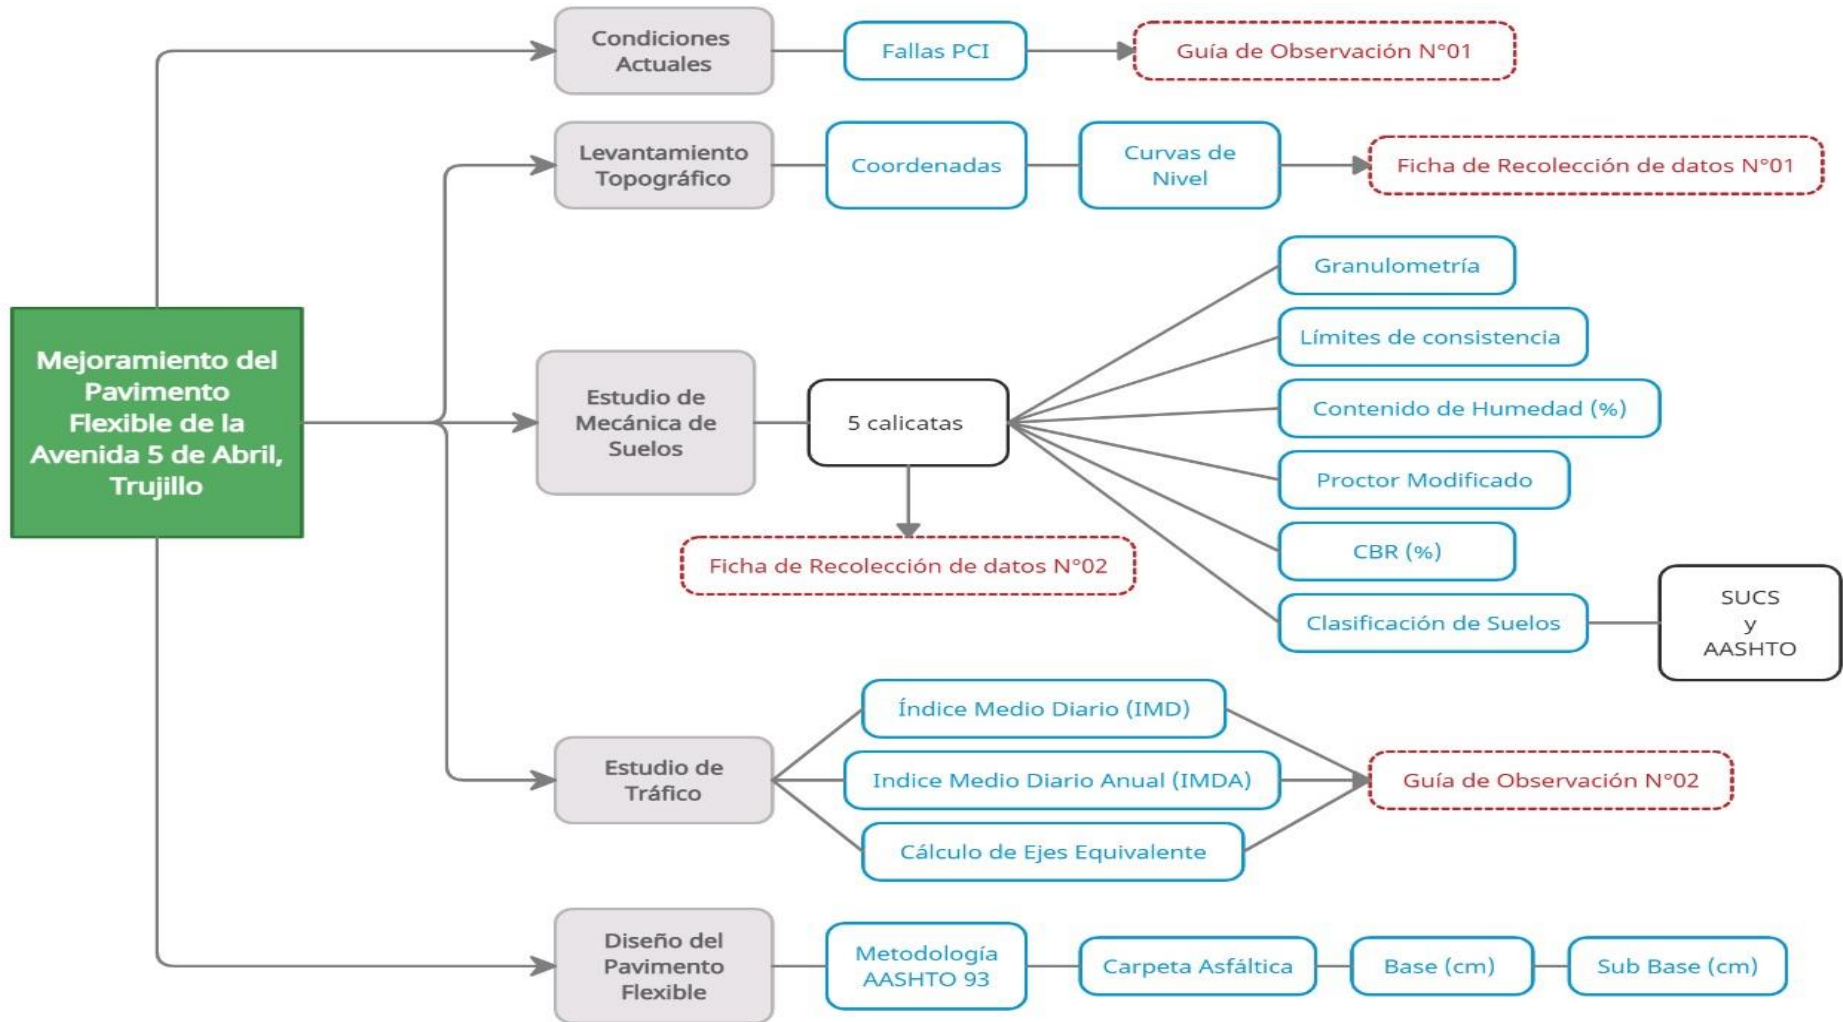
Mejoramiento del Pavimento Flexible de la Avenida 5 de Abril, Trujillo

Condiciones Actuales

Fallas PCI

Guía de Observación N°01

Levantamiento Topográfico

Coordenadas

Curvas de Nivel

Ficha de Recolección de datos N°01

Estudio de Mecánica de Suelos

5 calicatas

Ficha de Recolección de datos N°02

Granulometría

Límites de consistencia

Contenido de Humedad (%)

Proctor Modificado

CBR (%)

Clasificación de Suelos

SUCS y AASHTO

Estudio de Tráfico

Índice Medio Diario (IMD)

Indice Medio Diario Anual (IMDA)

Cálculo de Ejes Equivalente

Guía de Observación N°02

Diseño del Pavimento Flexible

Metodología AASHTO 93

Carpeta Asfáltica

Base (cm)

Sub Base (cm)